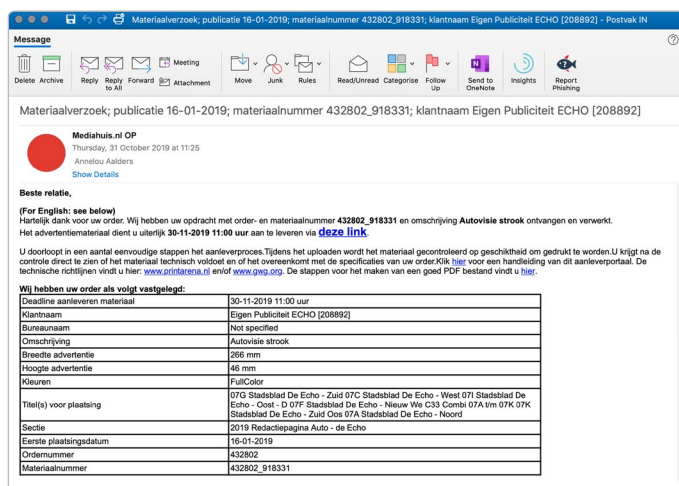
Materiaalverzoek; publicatie 16-01-2019; materiaalnummer 432802_918331; klantnaam Eigen Publiciteit ECHO [208892] - Postvak IN

Message

Delete Archive Reply Reply to All Forward Meeting Attachment Move Junk Rules Read/Unread Categorise Follow Up Send to OneNote Insights Report Phishing

Materiaalverzoek; publicatie 16-01-2019; materiaalnummer 432802_918331; klantnaam Eigen Publiciteit ECHO [208892]

Mediahuis.nl OP
Thursday, 31 October 2019 at 11:25
Annelou Aalders
Show Details

Beste relatie,

(For English: see below)
Hartelijk dank voor uw order. Wij hebben uw opdracht met order- en materiaalnummer 432802_918331 en omschrijving Autovisie strook ontvangen en verwerkt.
Het advertentiemateriaal dient u uiterlijk 30-11-2019 11:00 uur aan te leveren via deze link.

U doorloopt in een aantal eenvoudige stappen het aanleverproces.Tijdens het uploaden wordt het materiaal gecontroleerd op geschiktheid om gedrukt te worden.U krijgt na de controle direct te zien of het materiaal technisch voldoet en of het overeenkomt met de specificaties van uw order.Klik hier voor een handleiding van dit aanleverportaal. De technische richtlijnen vindt u hier: www.printarena.nl en/of www.gwg.org. De stappen voor het maken van een goed PDF bestand vindt u hier.

Wij hebben uw order als volgt vastgelegd:

| Deadline aanleveren materiaal | 30-11-2019 11:00 uur |
|---|---|
| Klantnaam | Eigen Publiciteit ECHO [208892] |
| Bureaunaam | Not specified |
| Omschrijving | Autovisie strook |
| Breedte advertentie | 266 mm |
| Hoogte advertentie | 46 mm |
| Kleuren | FullColor |
| Titel(s) voor plaatsing | 07G Stadsblad De Echo - Zuid 07C Stadsblad De Echo - West 07I Stadsblad De Echo - Oost - D 07F Stadsblad De Echo - Nieuw We C33 Combi 07A t/m 07K 07K Stadsblad De Echo - Zuid Oos 07A Stadsblad De Echo - Noord |
| Sectie | 2019 Redactiepagina Auto - de Echo |
| Eerste plaatsingsdatum | 16-01-2019 |
| Ordernummer | 432802 |
| Materiaalnummer | 432802_918331 |